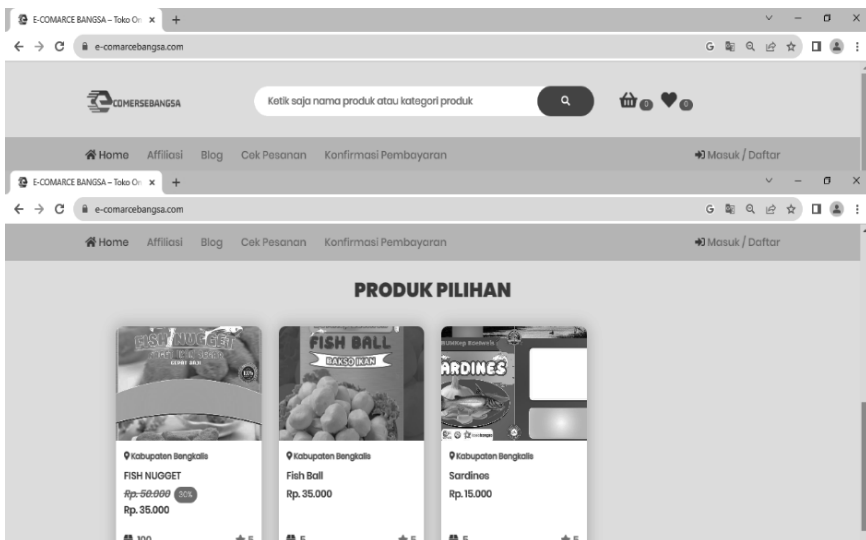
E-COMARCE BANGSA – Toko On ×
+
e-comarcebangsa.com

COMERSEBANGSA

Ketik saja nama produk atau kategori produk

0 0

Home Affiliasi Blog Cek Pesanan Konfirmasi Pembayaran

Masuk / Daftar

E-COMARCE BANGSA – Toko On ×
+
e-comarcebangsa.com

Home Affiliasi Blog Cek Pesanan Konfirmasi Pembayaran

Masuk / Daftar

PRODUK PILIHAN

FISH NUGGET

FISH BALL
BAKSO IKAN

SARDINES

Kabupaten Bengkalis
FISH NUGGET
~~Rp. 50.000~~ 30%
Rp. 35.000
100 5

Kabupaten Bengkalis
Fish Ball
Rp. 35.000
5 5

Kabupaten Bengkalis
Sardines
Rp. 15.000
5 5